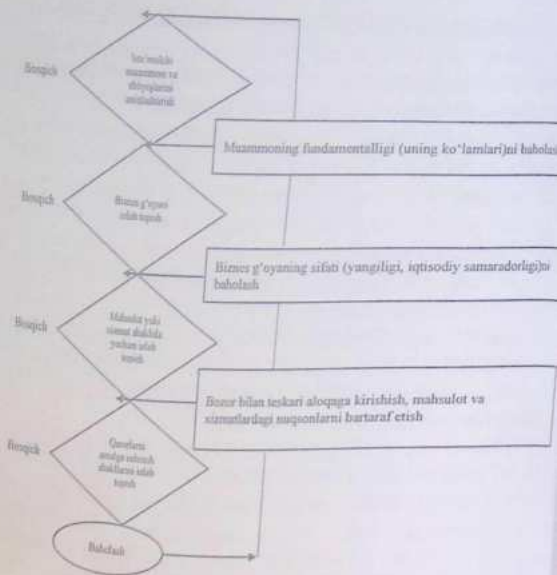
Bosqich

Ist'emolchi muammosi va ehtiyojlarini aniqlashtirish

Muammoning fundamentalligi (uning ko'lamlari)ni baholash

Bosqich

Biznes g'oyani ishlab topish

Biznes g'oyaning sifati (yangiligi, iqtisodiy samaradorligi)ni baholash

Bosqich

Mahsulot yoki xizmat shaklida yechim ishlab topish

Bozor bilan teskari aloqaga kirishish, mahsulot va xizmatlardagi nuqsonlarni bartaraf etish

Bosqich

Qarorlarni amalga oshirish shakllarini ishlab topish

Baholash